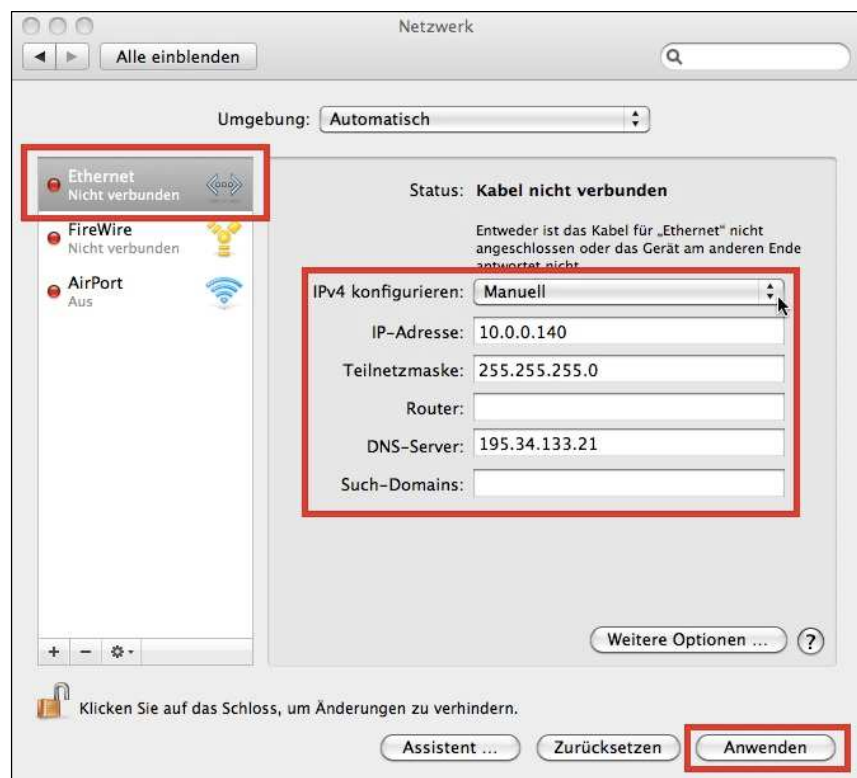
Netzwerk

Alle einblenden

Umgebung: Automatisch

Ethernet
Nicht verbunden

FireWire
Nicht verbunden

AirPort
Aus

Status: Kabel nicht verbunden

Entweder ist das Kabel für „Ethernet" nicht angeschlossen oder das Gerät am anderen Ende antwortet nicht.

IPv4 konfigurieren: Manuell

IP-Adresse: 10.0.0.140

Teilnetzmaske: 255.255.255.0

Router:

DNS-Server: 195.34.133.21

Such-Domains:

Weitere Optionen ...

?

Klicken Sie auf das Schloss, um Änderungen zu verhindern.

Assistent ...

Zurücksetzen

Anwenden